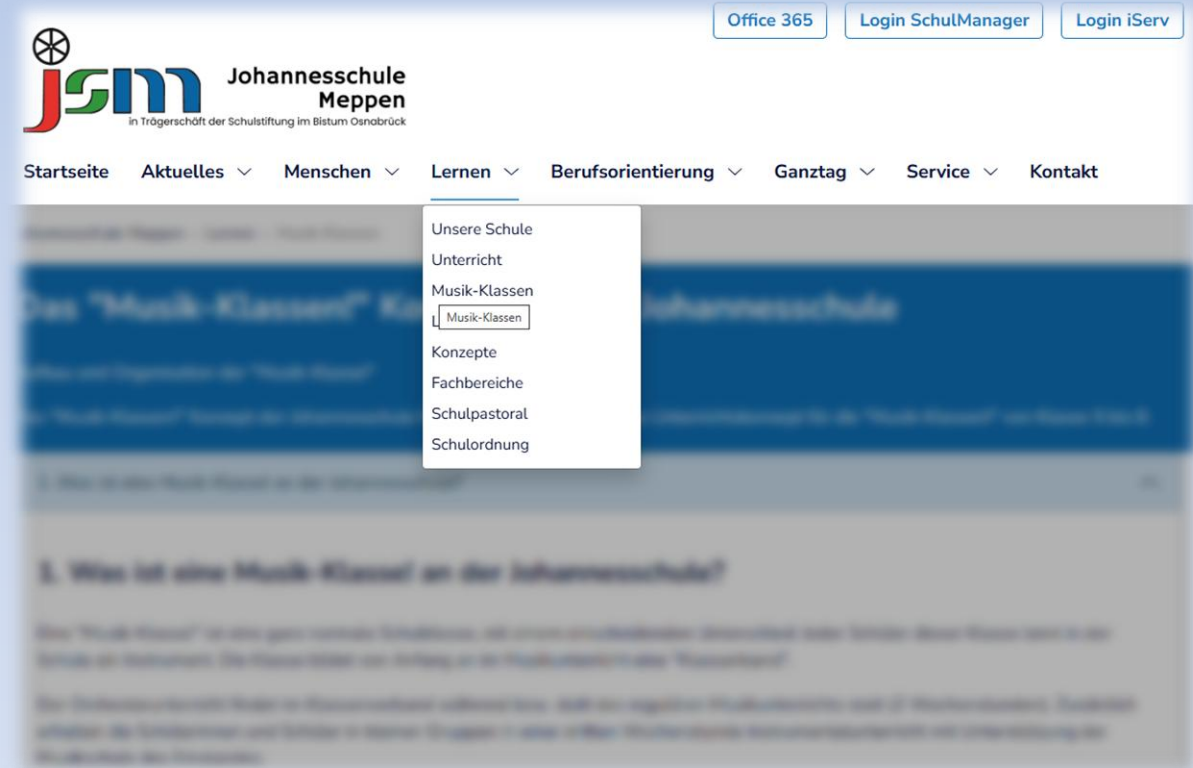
Office 365
Login SchulManager
Login iServ

jsm
Johannesschule Meppen
in Trägerschaft der Schulstiftung im Bistum Osnabrück

Startseite
Aktuelles
Menschen
Lernen
Berufsorientierung
Ganztag
Service
Kontakt

Unsere Schule
Unterricht
Musik-Klassen
L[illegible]
Musik-Klassen
Konzepte
Fachbereiche
Schulpastoral
Schulordnung

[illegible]

Das "Musik-Klassen" Ko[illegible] Johannesschule

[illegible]

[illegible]

1. Was ist eine Musik-Klasse an der Johannesschule?

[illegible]

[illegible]